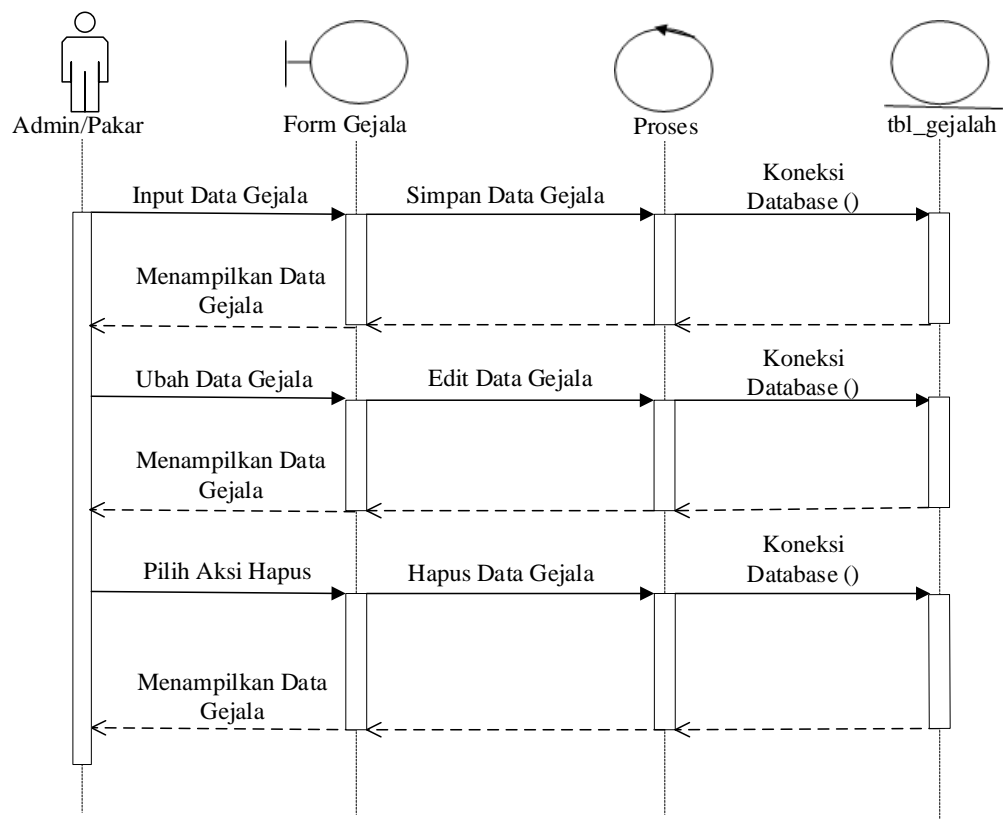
Admin/Pakar

Form Gejala

Proses

tbl_gejalah

Input Data Gejala

Simpan Data Gejala

Koneksi Database ()

Menampilkan Data Gejala

Ubah Data Gejala

Edit Data Gejala

Koneksi Database ()

Menampilkan Data Gejala

Pilih Aksi Hapus

Hapus Data Gejala

Koneksi Database ()

Menampilkan Data Gejala